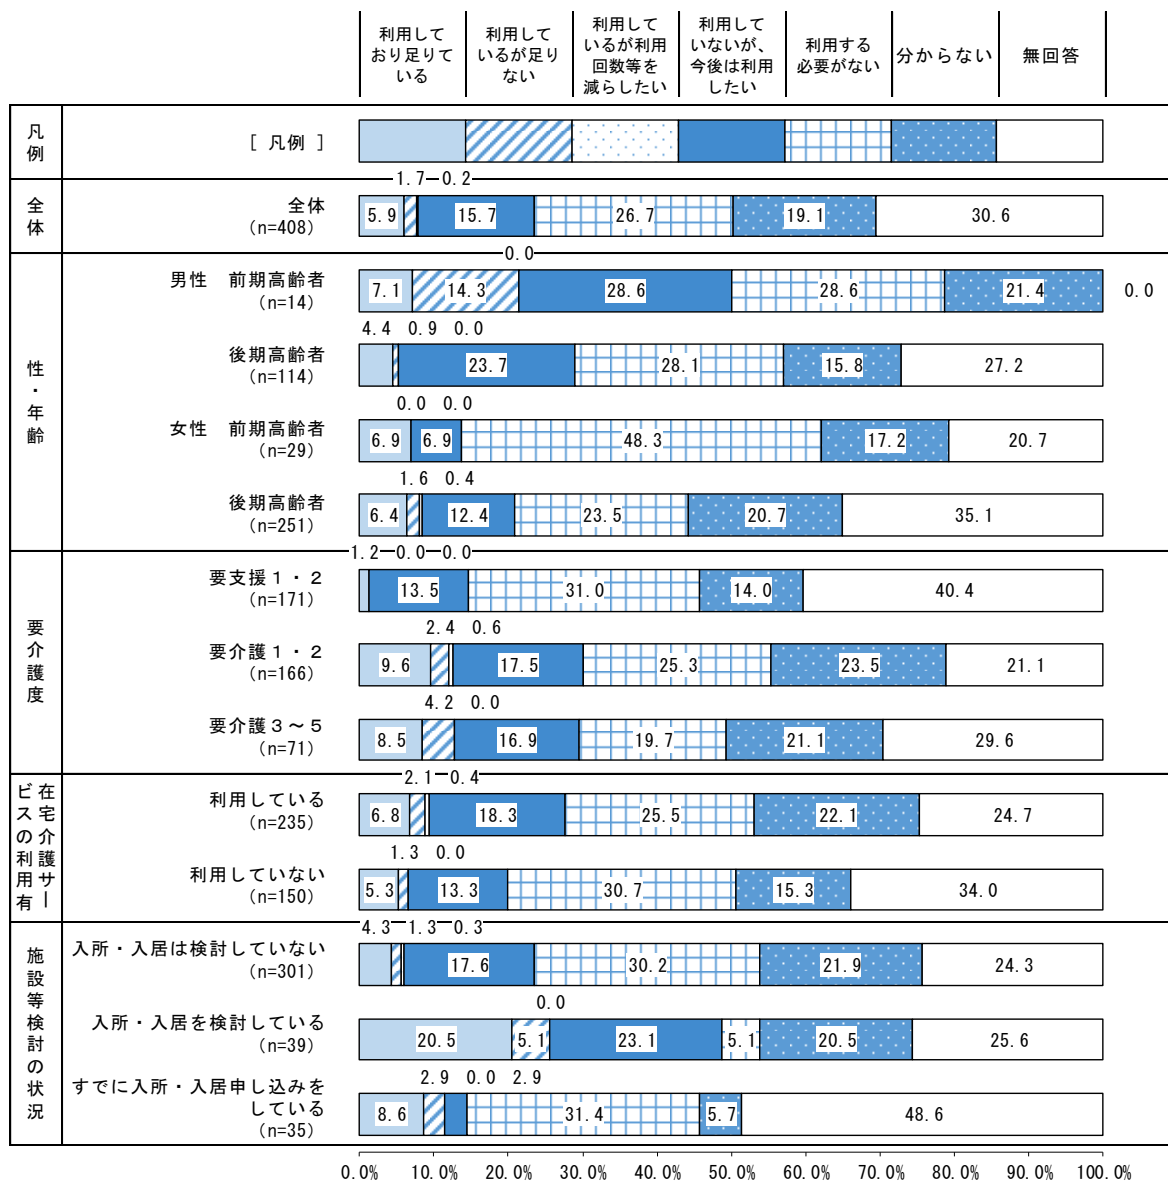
| 利用しており足りている | 利用しているが足りない | 利用しているが利用回数等を減らしたい | 利用していないが、今後は利用したい | 利用する必要がない | 分からない | 無回答 |
|---|---|---|---|---|---|---|

凡例
［ 凡例 ］

全体
全体 (n=408)
1.7 0.2
5.9 15.7 26.7 19.1 30.6

性・年齢
男性 前期高齢者 (n=14)
0.0
7.1 14.3 28.6 28.6 21.4 0.0

後期高齢者 (n=114)
4.4 0.9 0.0
23.7 28.1 15.8 27.2

女性 前期高齢者 (n=29)
0.0 0.0
6.9 6.9 48.3 17.2 20.7

後期高齢者 (n=251)
1.6 0.4
6.4 12.4 23.5 20.7 35.1

要介護度
要支援１・２ (n=171)
1.2 0.0 0.0
13.5 31.0 14.0 40.4

要介護１・２ (n=166)
2.4 0.6
9.6 17.5 25.3 23.5 21.1

要介護３～５ (n=71)
4.2 0.0
8.5 16.9 19.7 21.1 29.6

在宅介護サービスの利用有無
利用している (n=235)
2.1 0.4
6.8 18.3 25.5 22.1 24.7

利用していない (n=150)
1.3 0.0
5.3 13.3 30.7 15.3 34.0

施設等検討の状況
入所・入居は検討していない (n=301)
4.3 1.3 0.3
17.6 30.2 21.9 24.3

入所・入居を検討している (n=39)
0.0
20.5 5.1 23.1 5.1 20.5 25.6

すでに入所・入居申し込みをしている (n=35)
2.9 0.0 2.9
8.6 31.4 5.7 48.6

0.0% 10.0% 20.0% 30.0% 40.0% 50.0% 60.0% 70.0% 80.0% 90.0% 100.0%